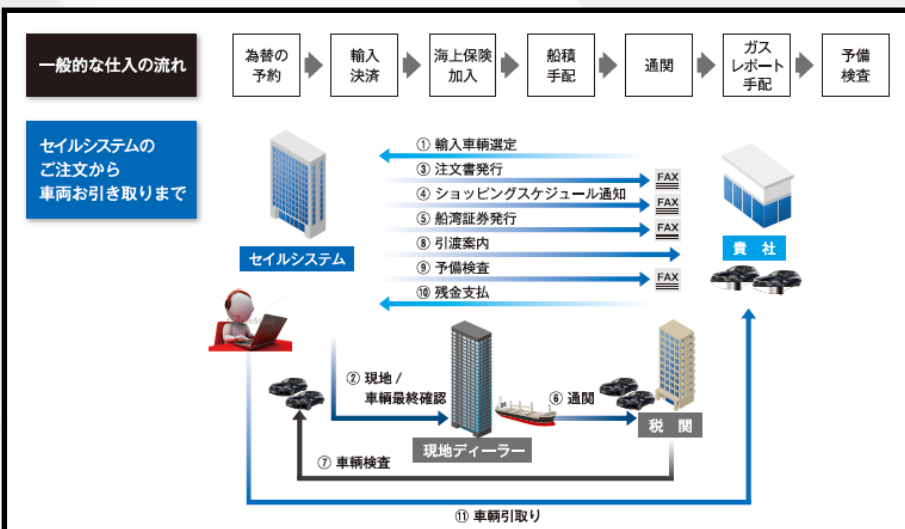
一般的な仕入の流れ

為替の予約
輸入決済
海上保険加入
船積手配
通関
ガスレポート手配
予備検査

セイルシステムのご注文から車両お引き取りまで

① 輸入車輌選定
③ 注文書発行
④ ショッピングスケジュール通知
⑤ 船湾証券発行
⑧ 引渡案内
⑨ 予備検査
⑩ 残金支払

FAX
FAX
FAX
FAX

セイルシステム

貴 社

② 現地／車輌最終確認

⑥ 通関

現地ディーラー

税 関

⑦ 車輌検査

⑪ 車輌引取り